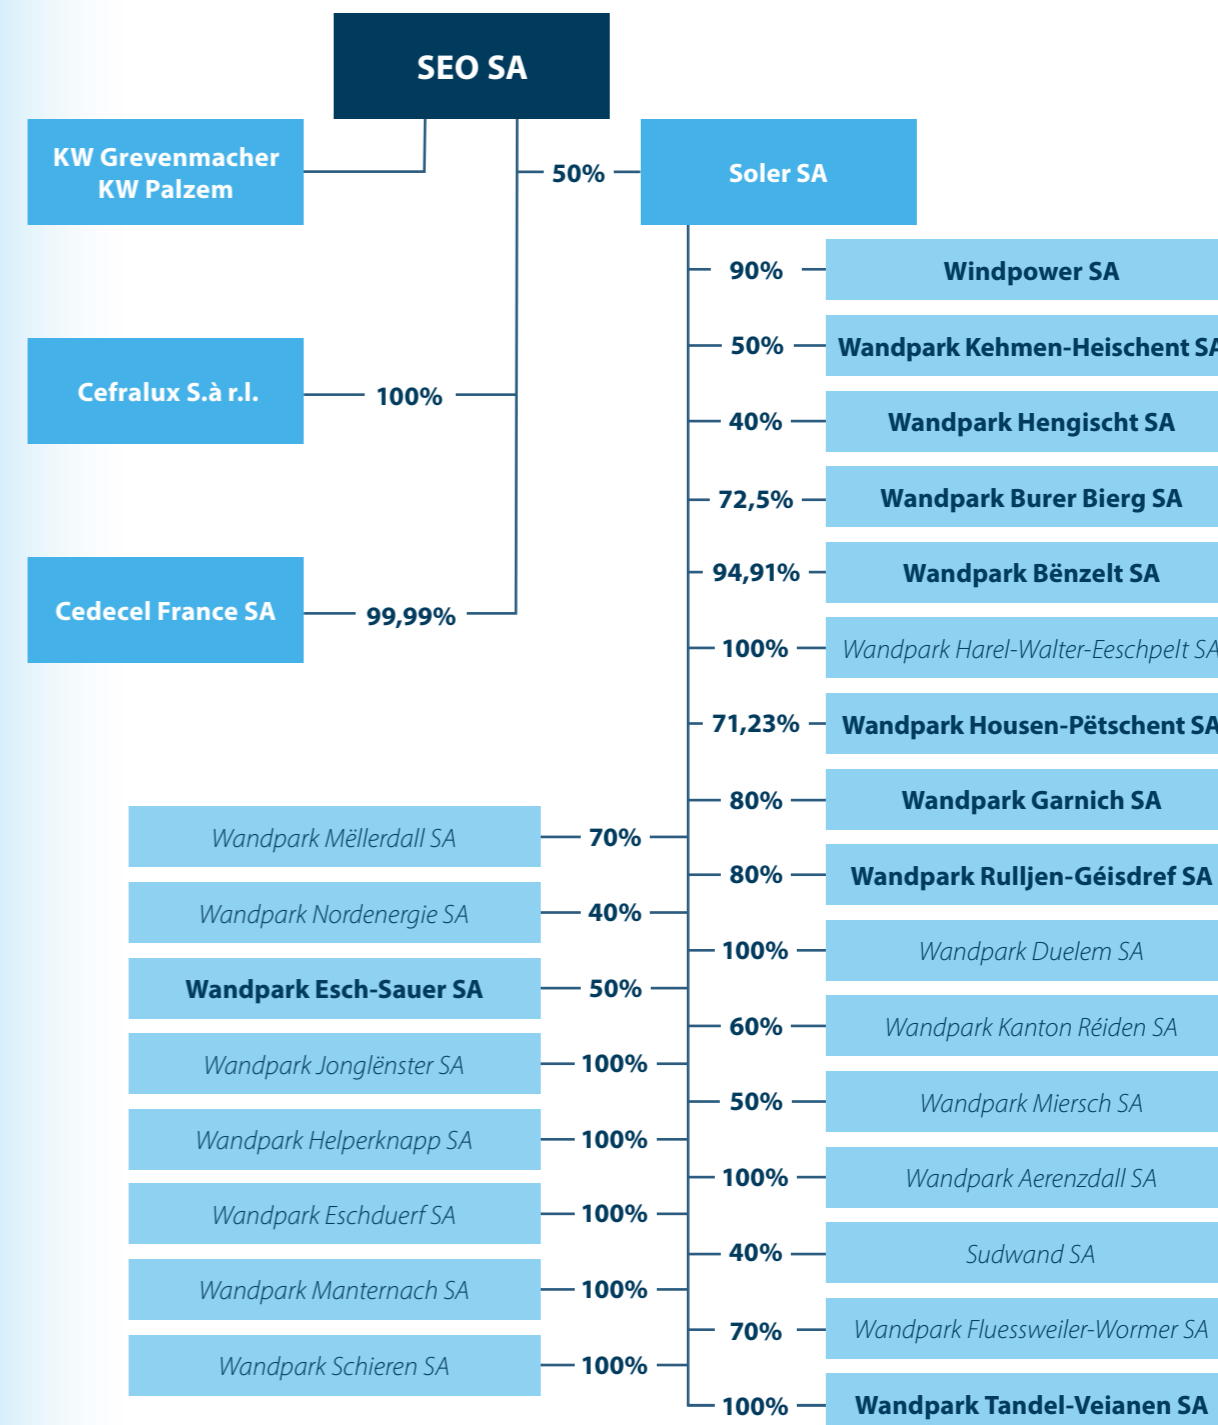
SEO SA

KW Grevenmacher
KW Palzem

50%

Soler SA

Cefralux S.à r.l.

100%

Cedecel France SA

99,99%

90% Windpower SA

50% Wandpark Kehmen-Heischent SA

40% Wandpark Hengischt SA

72,5% Wandpark Burer Bierg SA

94,91% Wandpark Bënzelt SA

100% Wandpark Harel-Walter-Eeschpelt SA

71,23% Wandpark Housen-Pëtschent SA

80% Wandpark Garnich SA

Wandpark Mëllerdall SA 70%

80% Wandpark Rulljen-Géisdref SA

Wandpark Nordenergie SA 40%

100% Wandpark Duelem SA

Wandpark Esch-Sauer SA 50%

60% Wandpark Kanton Réiden SA

Wandpark Jonglënster SA 100%

50% Wandpark Miersch SA

Wandpark Helperknapp SA 100%

100% Wandpark Aerenzdall SA

Wandpark Eschduerf SA 100%

40% Sudwand SA

Wandpark Manternach SA 100%

70% Wandpark Fluessweiler-Wormer SA

Wandpark Schieren SA 100%

100% Wandpark Tandel-Veianen SA